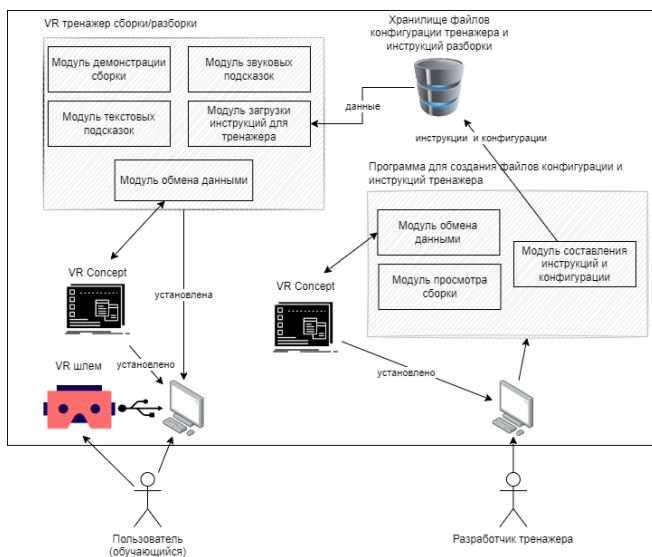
VR тренажер сборки/разборки

Модуль демонстрации сборки

Модуль звуковых подсказок

Модуль текстовых подсказок

Модуль загрузки инструкций для тренажера

Модуль обмена данными

Хранилище файлов конфигурации тренажера и инструкций разборки

данные

инструкции и конфигурации

Программа для создания файлов конфигурации и инструкций тренажера

Модуль обмена данными

Модуль просмотра сборки

Модуль составления инструкций и конфигурации

VR Concept

установлена

VR Concept

VR шлем

установлено

установлено

Пользователь (обучающийся)

Разработчик тренажера